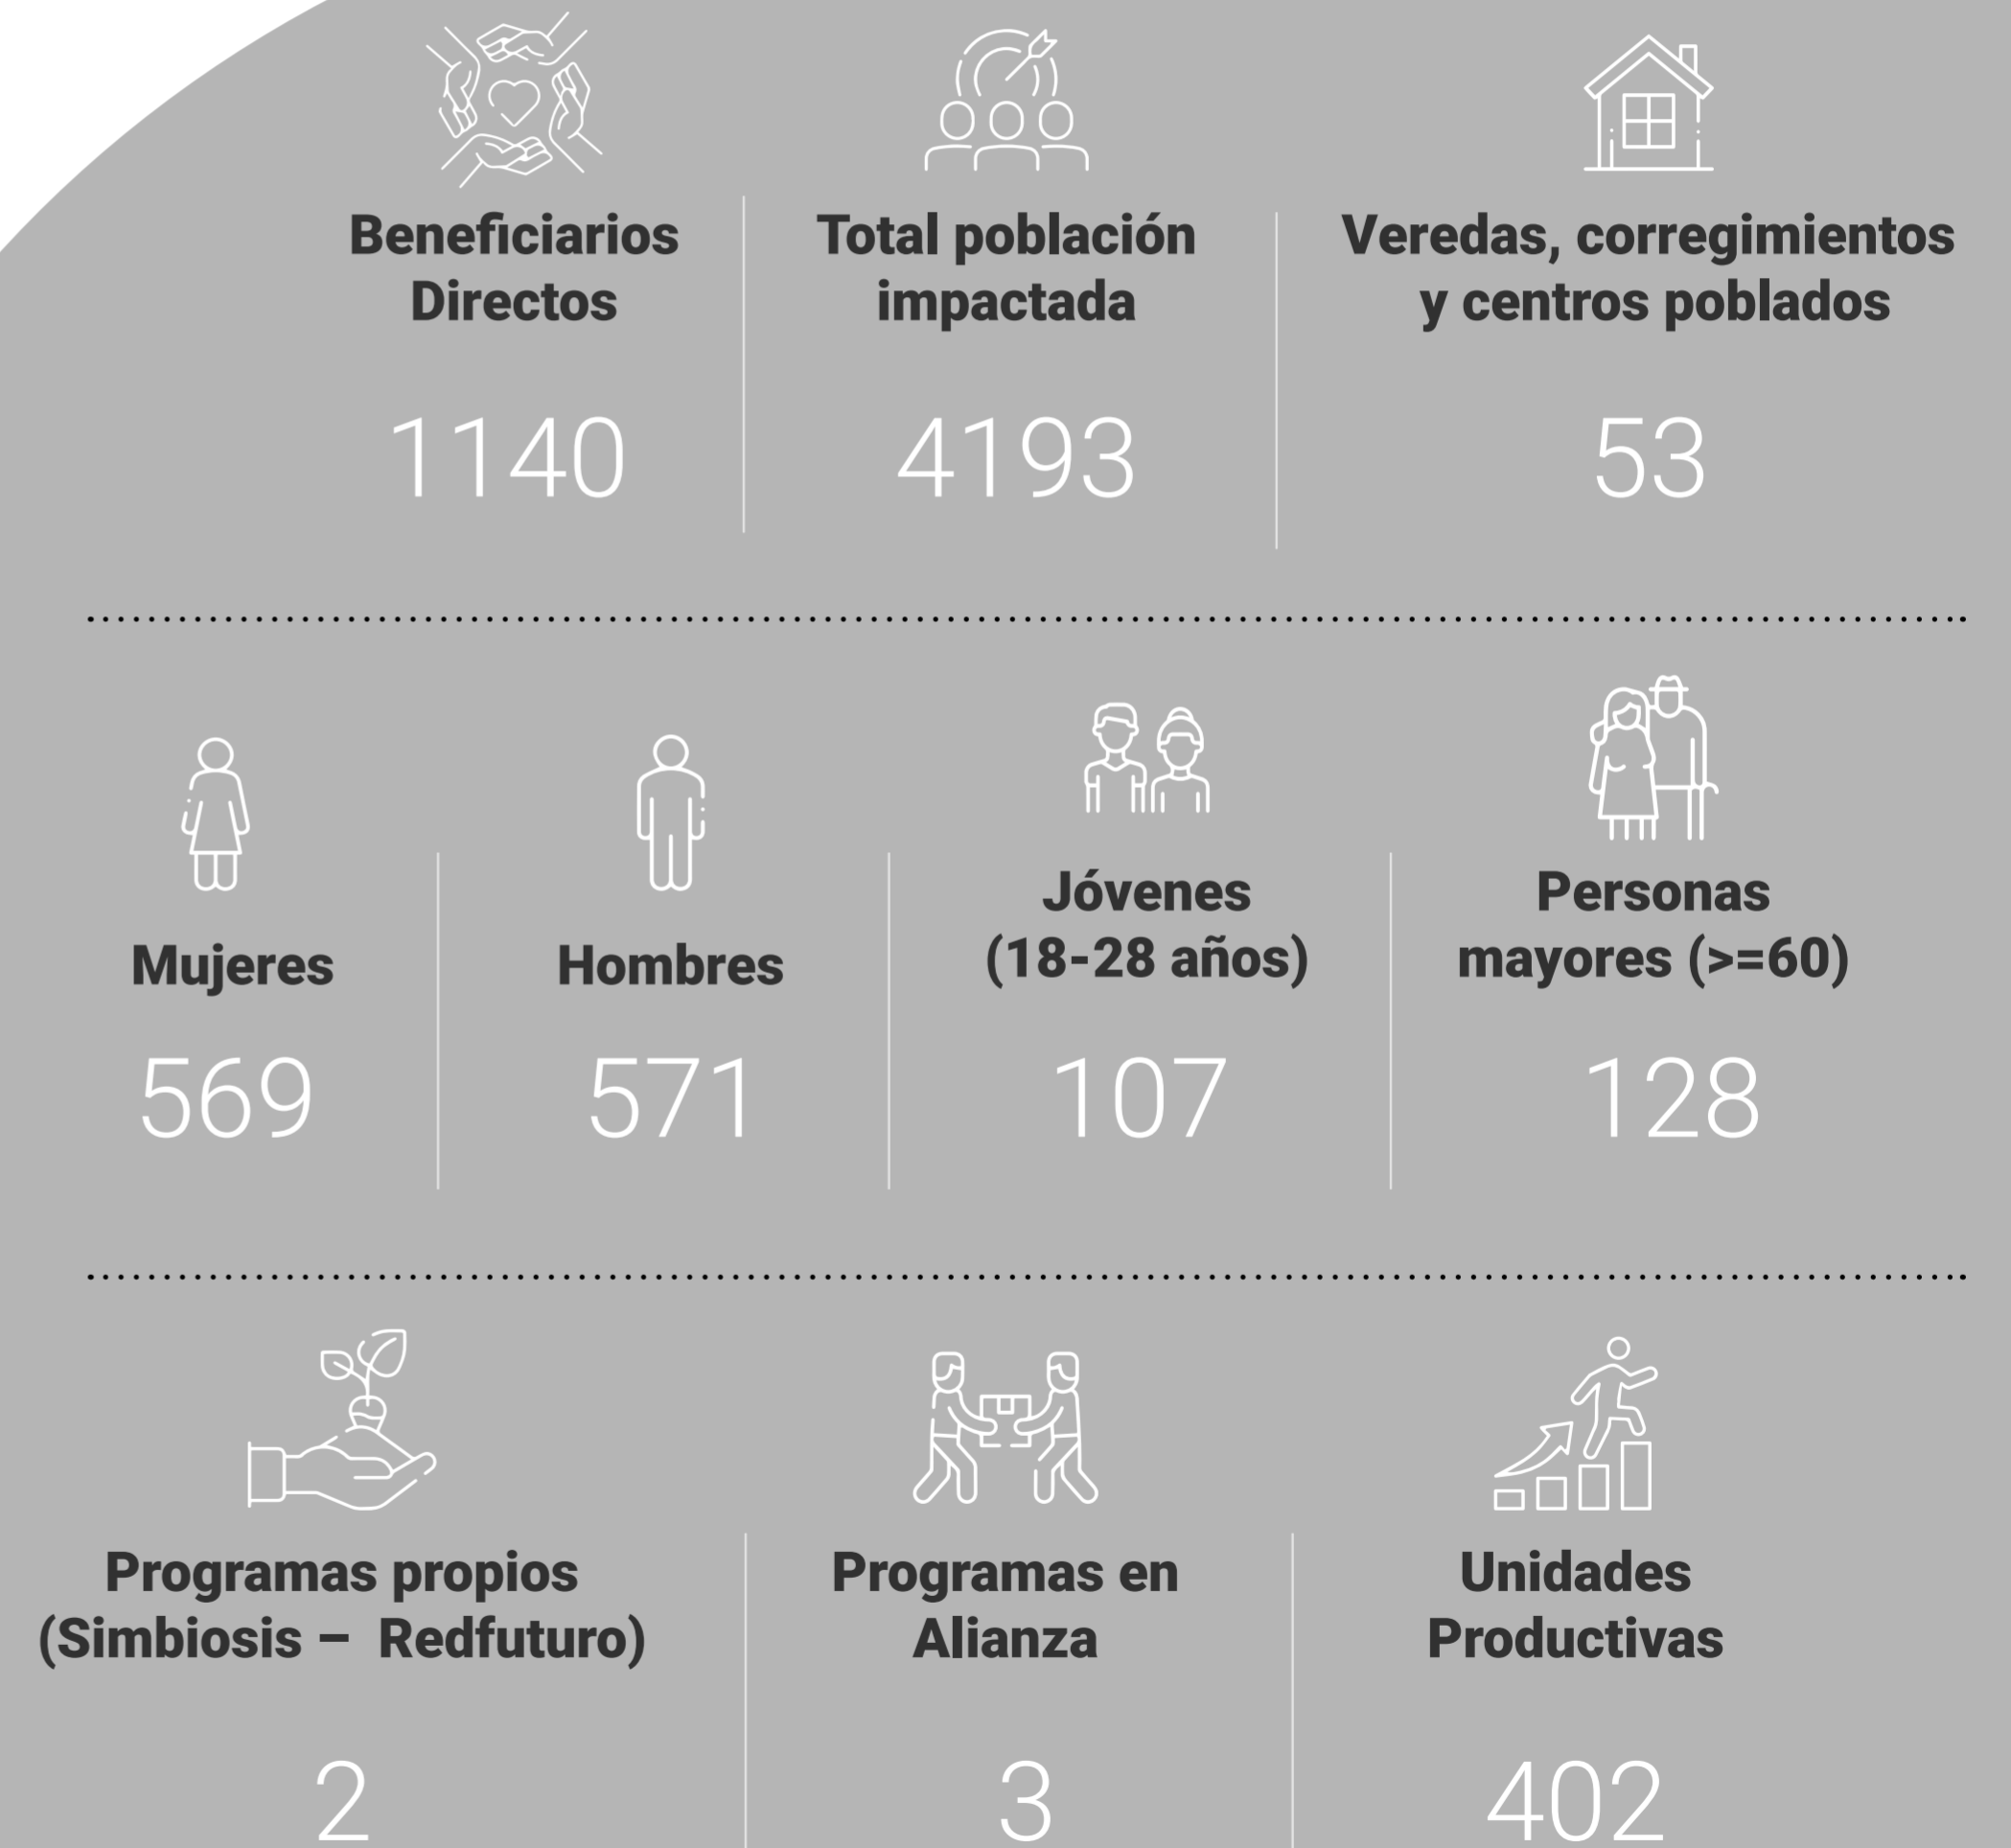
Beneficiarios Directos

1140

Total población impactada

4193

Veredas, corregimientos y centros poblados

53

Mujeres

569

Hombres

571

Jóvenes (18-28 años)

107

Personas mayores (>=60)

128

Programas propios (Simbiosis – Redfuturo)

2

Programas en Alianza

3

Unidades Productivas

402